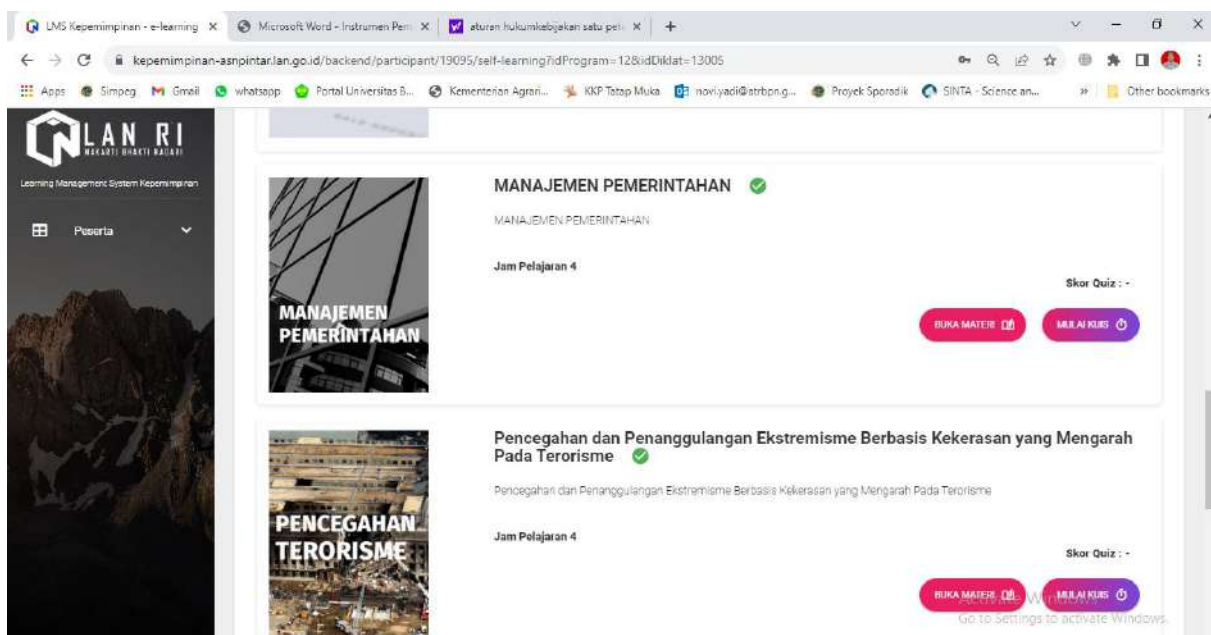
LMS Kepemimpinan - e-learning ×
Microsoft Word - Instrumen Pem ×
aturan hukumkebijakan satu pet ×
+

kepemimpinan-asnpintar.lan.go.id/backend/participant/19095/self-learning?idProgram=12&idDiklat=13005

Apps Simpeg Gmail whatsapp Portal Universitas B... Kementerian Agrari... KKP Tatap Muka novi.yadi@atrbpn.g... Proyek Sporadik SINTA - Science an... » Other bookmarks

LAN RI
MAKARTI BHAKTI NAGARI

Learning Management System Kepemimpinan

Peserta

MANAJEMEN PEMERINTAHAN

MANAJEMEN PEMERINTAHAN

MANAJEMEN PEMERINTAHAN

Jam Pelajaran 4

Skor Quiz : -

BUKA MATERI

MULAI KUIS

PENCEGAHAN TERORISME

Pencegahan dan Penanggulangan Ekstremisme Berbasis Kekerasan yang Mengarah Pada Terorisme

Pencegahan dan Penanggulangan Ekstremisme Berbasis Kekerasan yang Mengarah Pada Terorisme

Jam Pelajaran 4

Skor Quiz : -

BUKA MATERI

MULAI KUIS

Activate Windows
Go to Settings to activate Windows.